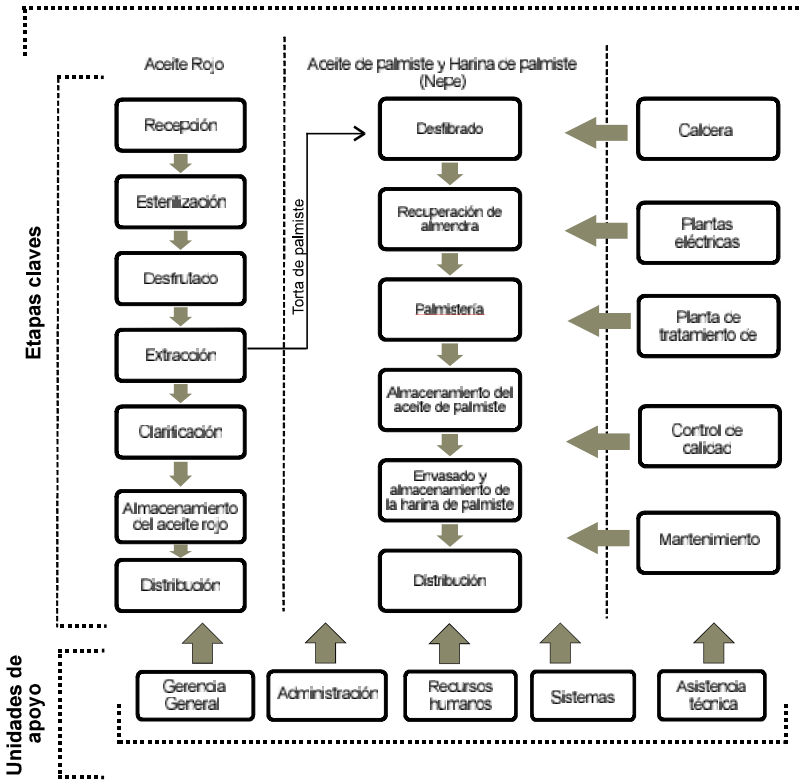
Etapas claves

Aceite Rojo

Recepción

Esterilización

Desfrutado

Extracción

Clarificación

Almacenamiento del aceite rojo

Distribución

Torta de palmiste

Aceite de palmiste y Harina de palmiste (Nepe)

Desfibrado

Recuperación de almendra

Palmistería

Almacenamiento del aceite de palmiste

Envasado y almacenamiento de la harina de palmiste

Distribución

Caldera

Plantas eléctricas

Planta de tratamiento de

Control de calidad

Mantenimiento

Unidades de apoyo

Gerencia General

Administración

Recursos humanos

Sistemas

Asistencia técnica